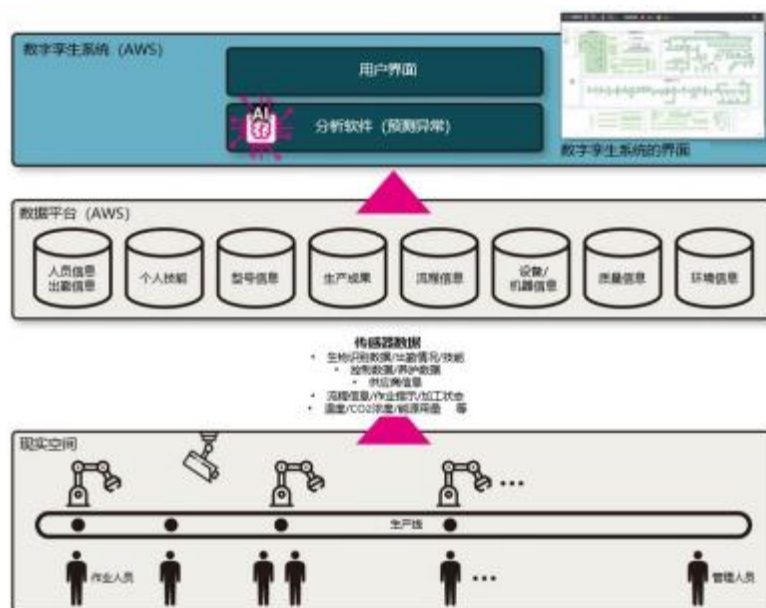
数字孪生系统（AWS）

用户界面

AI

分析软件（预测异常）

数字孪生系统的界面

数据平台（AWS）

人员信息 出勤信息

个人技能

型号信息

生产成果

流程信息

设备/ 机器信息

质量信息

环境信息

传感器数据

• 生物识别数据/出勤情况/技能
• 控制数据/养护数据
• 供应商信息
• 流程信息/作业指示/加工状态
• 温度/CO2浓度/能源用量 等

现实空间

•••

生产线

作业人员

•••

管理人员